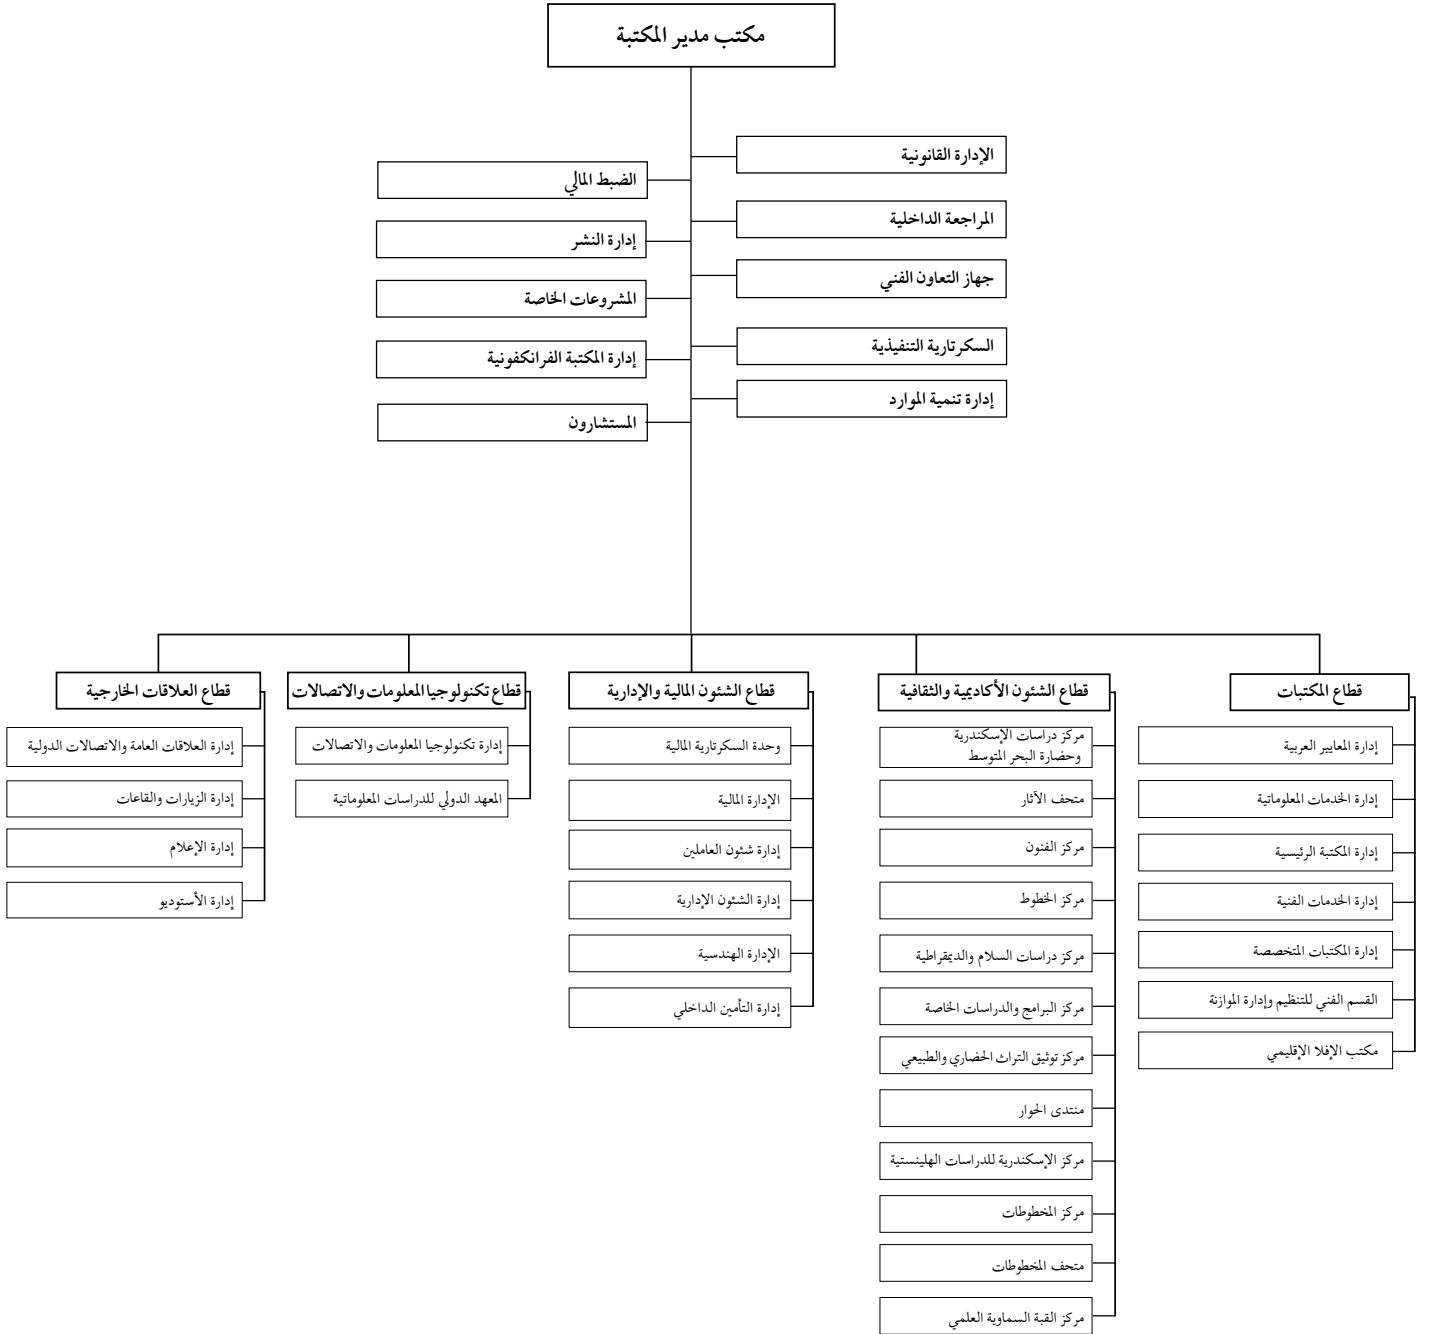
مكتب مدير المكتبة

الإدارة القانونية
المراجعة الداخلية
جهاز التعاون الفني
السكرتارية التنفيذية
إدارة تنمية الموارد

الضبط المالي
إدارة النشر
المشروعات الخاصة
إدارة المكتبة الفرانكفونية
المستشارون

قطاع المكتبات
إدارة المعايير العربية
إدارة الخدمات المعلوماتية
إدارة المكتبة الرئيسية
إدارة الخدمات الفنية
إدارة المكتبات المتخصصة
القسم الفني للتنظيم وإدارة الموازنة
مكتب الإفلا الإقليمي

قطاع الشئون الأكاديمية والثقافية
مركز دراسات الإسكندرية وحضارة البحر المتوسط
متحف الآثار
مركز الفنون
مركز الخطوط
مركز دراسات السلام والديمقراطية
مركز البرامج والدراسات الخاصة
مركز توثيق التراث الحضاري والطبيعي
منتدى الحوار
مركز الإسكندرية للدراسات الهلينستية
مركز المخطوطات
متحف المخطوطات
مركز القبة السماوية العلمي

قطاع الشئون المالية والإدارية
وحدة السكرتارية المالية
الإدارة المالية
إدارة شئون العاملين
إدارة الشئون الإدارية
الإدارة الهندسية
إدارة التأمين الداخلي

قطاع تكنولوجيا المعلومات والاتصالات
إدارة تكنولوجيا المعلومات والاتصالات
المعهد الدولي للدراسات المعلوماتية

قطاع العلاقات الخارجية
إدارة العلاقات العامة والاتصالات الدولية
إدارة الزيارات والقاعات
إدارة الإعلام
إدارة الأستوديو